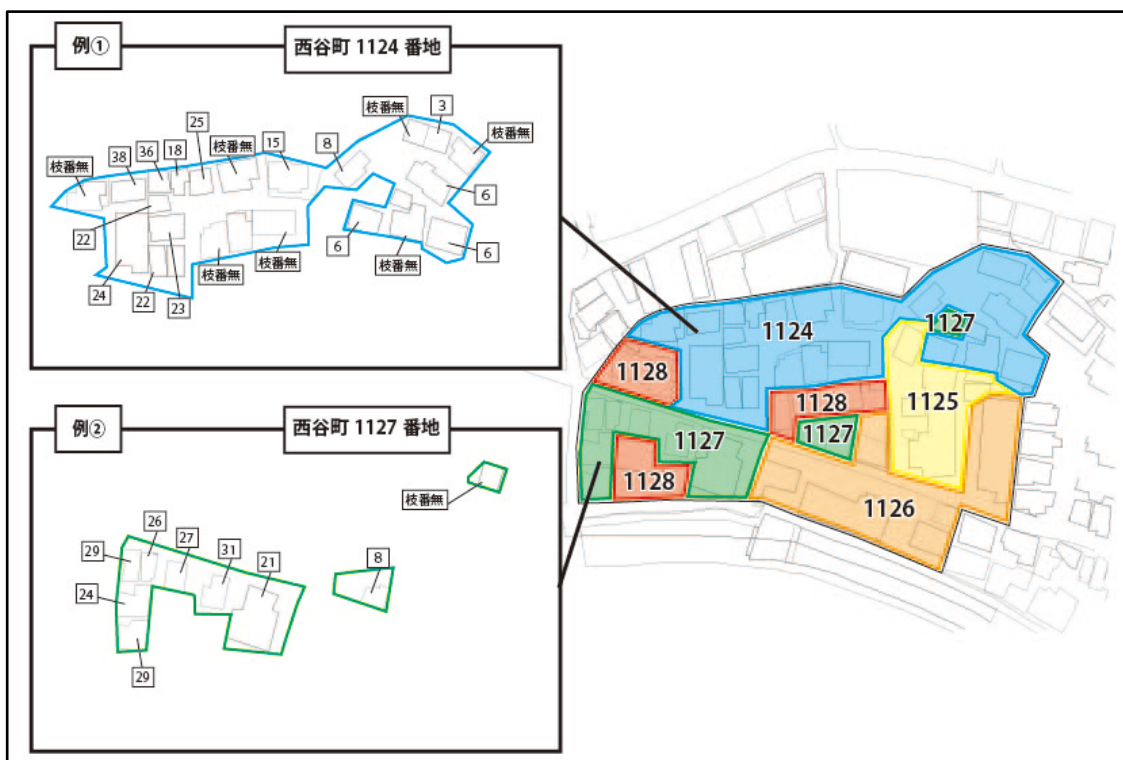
例①

西谷町 1124 番地

枝番無
3
枝番無
38
36
18
25
枝番無
15
8
枝番無
6
22
6
枝番無
枝番無
24
22
23
枝番無
6

例②

西谷町 1127 番地

枝番無
26
27
29
31
21
8
24
29

1124
1127
1128
1128
1125
1127
1127
1128
1126